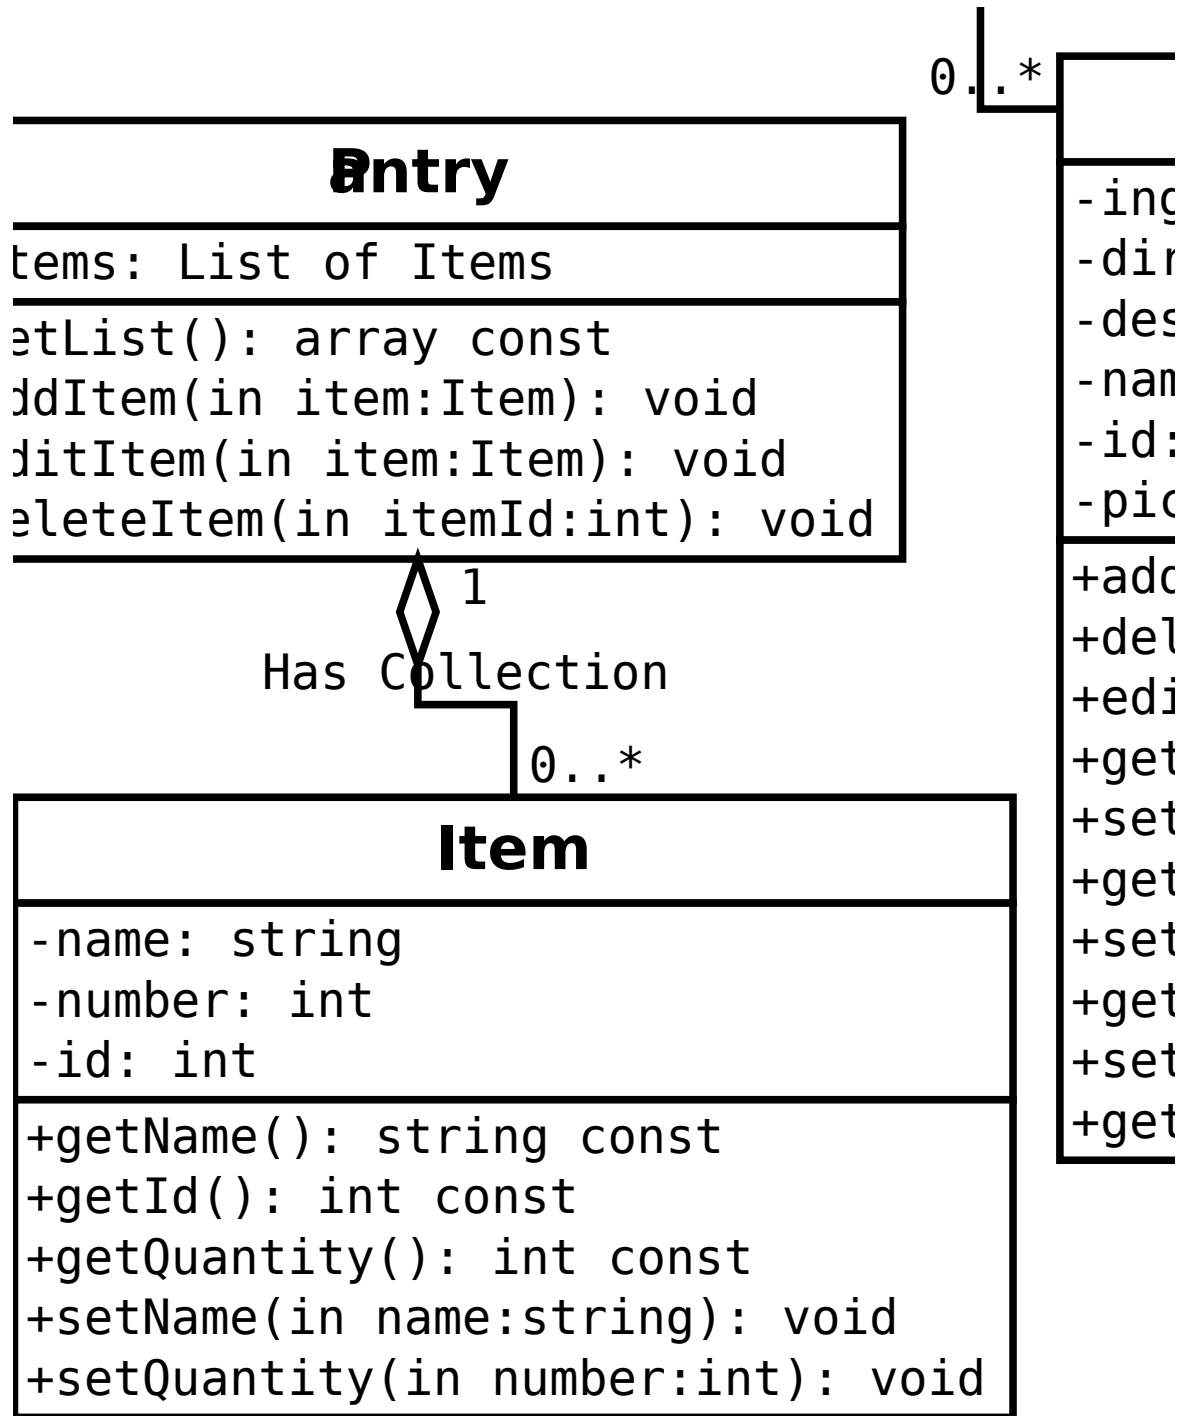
0..*

Pantry

items: List of Items

etList(): array const
ddItem(in item:Item): void
ditItem(in item:Item): void
eleteItem(in itemId:int): void

1

Has Collection

0..*

Item

-name: string
-number: int
-id: int

+getName(): string const
+getId(): int const
+getQuantity(): int const
+setName(in name:string): void
+setQuantity(in number:int): void

-ing
-dir
-des
-nam
-id:
-pic

+add
+del
+edi
+get
+set
+get
+set
+get
+set
+get